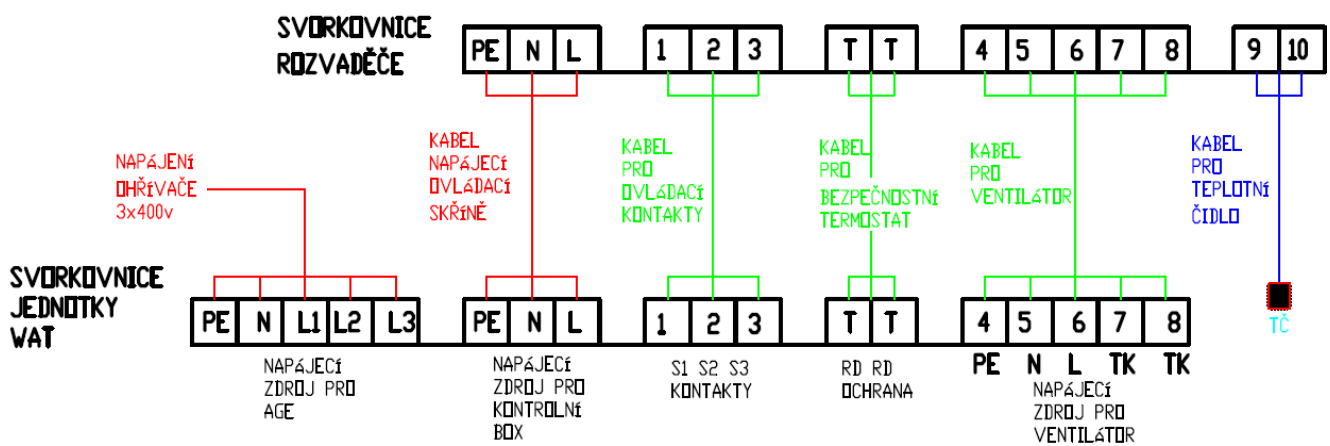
SVORKOVNICE ROZVADĚČE

| PE | N | L |
|---|---|---|

| 1 | 2 | 3 |
|---|---|---|

| T | T |
|---|---|

| 4 | 5 | 6 | 7 | 8 |
|---|---|---|---|---|

| 9 | 10 |
|---|---|

NAPÁJENÍ OHŘÍVAČE 3x400v

KABEL NAPÁJECÍ OVLÁDACÍ SKŘÍNĚ

KABEL PRO OVLÁDACÍ KONTAKTY

KABEL PRO BEZPEČNOSTNÍ TERMOSTAT

KABEL PRO VENTILÁTOR

KABEL PRO TEPLOTNÍ ČIDLO

SVORKOVNICE JEDNOTKY WAT

| PE | N | L1 | L2 | L3 |
|---|---|---|---|---|

| PE | N | L |
|---|---|---|

| 1 | 2 | 3 |
|---|---|---|

| T | T |
|---|---|

| 4 | 5 | 6 | 7 | 8 |
|---|---|---|---|---|

TČ

NAPÁJECÍ ZDROJ PRO AGE

NAPÁJECÍ ZDROJ PRO KONTROLNÍ BOX

S1 S2 S3 KONTAKTY

RD RD OCHRANA

PE N L TK TK

NAPÁJECÍ ZDROJ PRO VENTILÁTOR